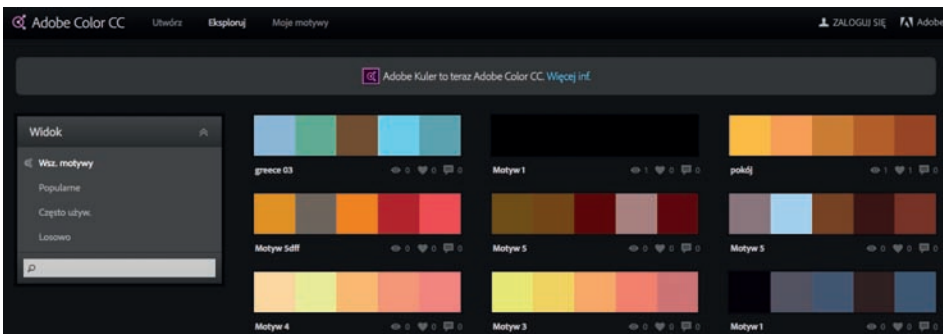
Adobe Color CC Utwórz Eksploruj Moje motywy

ZALOGUJ SIĘ Adobe

Adobe Kuler to teraz Adobe Color CC. Więcej inf.

Widok

Wsz. motywy

Popularne

Często używ.

Losowo

greece 03 0 0 0

Motyw 1 1 0 0

pokój 1 1 0

Motyw 5dff 0 0 0

Motyw 5 0 0 0

Motyw 5 0 0 0

Motyw 4 0 0 0

Motyw 3 0 0 0

Motyw 1 0 0 0